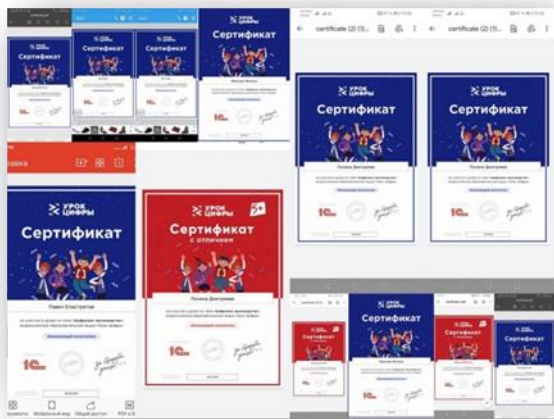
УРОК ЦИФРЫ

Сертификат

Сертификат

Сертификат

certificate (2) (5...

certificate (2) (5...

Сертификат

Сертификат

УРОК ЦИФРЫ

Сертификат

Павел Константинов

1С

УРОК ЦИФРЫ

Сертификат

с отличием

Полина Дмитриева

1С

Сертификат

Сертификат